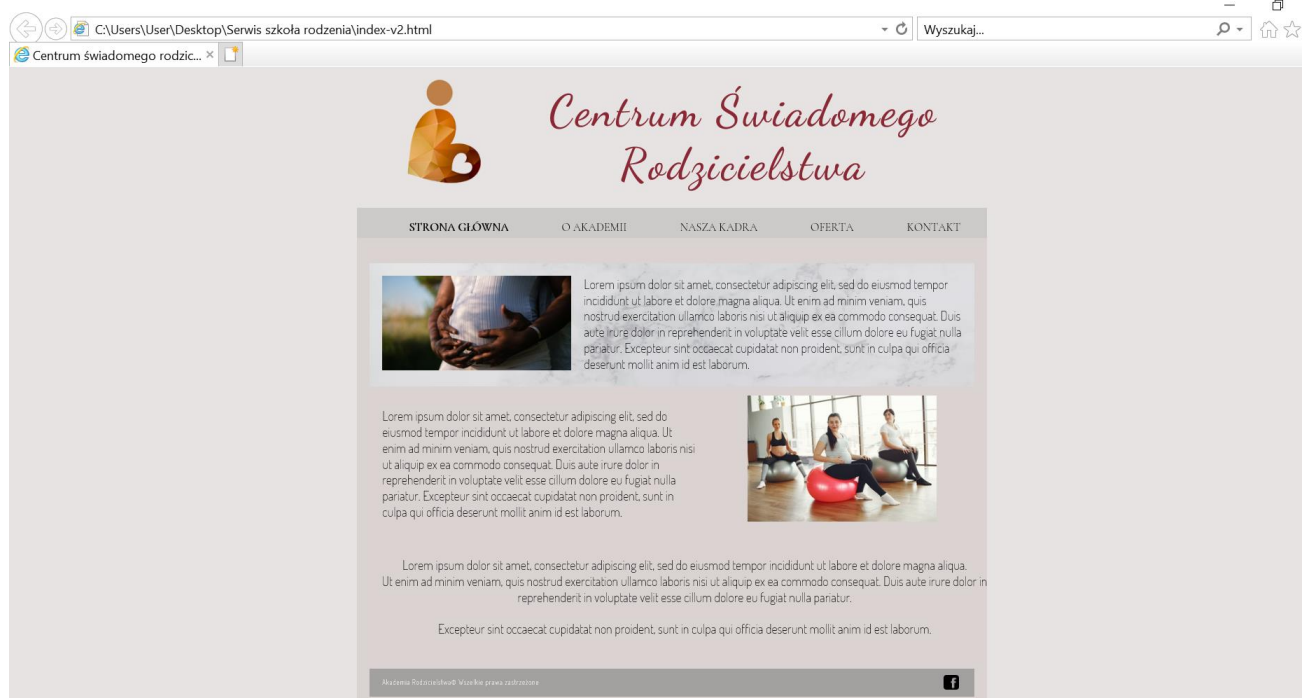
C:\Users\User\Desktop\Serwis szkoła rodzenia\index-v2.html

Wyszukaj...

Centrum świadomego rodzic... ×

Centrum Świadomego Rodzicielstwa

STRONA GŁÓWNA O AKADEMII NASZA KADRA OFERTA KONTAKT

Lorem ipsum dolor sit amet, consectetur adipiscing elit, sed do eiusmod tempor incididunt ut labore et dolore magna aliqua. Ut enim ad minim veniam, quis nostrud exercitation ullamco laboris nisi ut aliquip ex ea commodo consequat. Duis aute irure dolor in reprehenderit in voluptate velit esse cillum dolore eu fugiat nulla pariatur. Excepteur sint occaecat cupidatat non proident, sunt in culpa qui officia deserunt mollit anim id est laborum.

Lorem ipsum dolor sit amet, consectetur adipiscing elit, sed do eiusmod tempor incididunt ut labore et dolore magna aliqua. Ut enim ad minim veniam, quis nostrud exercitation ullamco laboris nisi ut aliquip ex ea commodo consequat. Duis aute irure dolor in reprehenderit in voluptate velit esse cillum dolore eu fugiat nulla pariatur. Excepteur sint occaecat cupidatat non proident, sunt in culpa qui officia deserunt mollit anim id est laborum.

Lorem ipsum dolor sit amet, consectetur adipiscing elit, sed do eiusmod tempor incididunt ut labore et dolore magna aliqua. Ut enim ad minim veniam, quis nostrud exercitation ullamco laboris nisi ut aliquip ex ea commodo consequat. Duis aute irure dolor in reprehenderit in voluptate velit esse cillum dolore eu fugiat nulla pariatur.

Excepteur sint occaecat cupidatat non proident, sunt in culpa qui officia deserunt mollit anim id est laborum.

Akademia Rodzicielstwa© Wszelkie prawa zastrzeżone